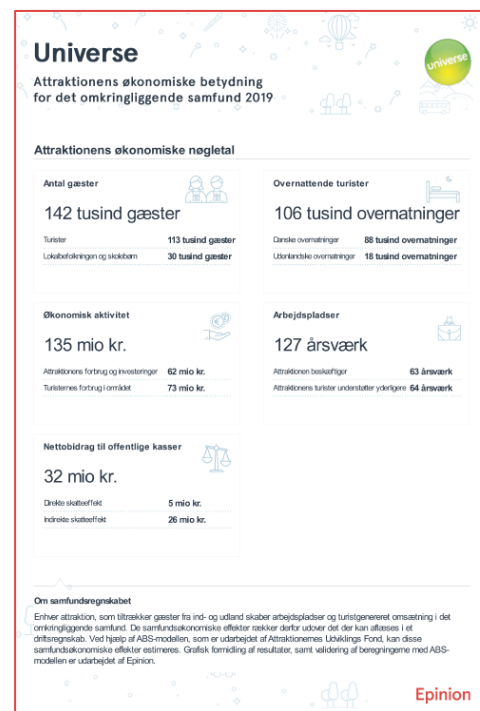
Universe

Attraktionens økonomiske betydning for det omkringliggende samfund 2019

universe

Attraktionens økonomiske nøgletal

Antal gæster

142 tusind gæster

| | |
|---|---|
| Turister | 113 tusind gæster |
| Lokalbefolkningen og skolebørn | 30 tusind gæster |

Overnattende turister

106 tusind overnatninger

| | |
|---|---|
| Danske overnatninger | 88 tusind overnatninger |
| Udenlandske overnatninger | 18 tusind overnatninger |

Økonomisk aktivitet

135 mio kr.

| | |
|---|---|
| Attraktionens forbrug og investeringer | 62 mio kr. |
| Turisternes forbrug i området | 73 mio kr. |

Arbejdspladser

127 årsværk

| | |
|---|---|
| Attraktionen beskæftiger | 63 årsværk |
| Attraktionens turister understøtter yderligere | 64 årsværk |

Nettobidrag til offentlige kasser

32 mio kr.

| | |
|---|---|
| Direkte skatteeffekt | 5 mio kr. |
| Indirekte skatteeffekt | 26 mio kr. |

Om samfundsregnskabet

Enhver attraktion, som tiltrækker gæster fra ind- og udland skaber arbejdspladser og turistgenereret omsætning i det omkringliggende samfund. De samfundsøkonomiske effekter rækker derfor udover det der kan aflæses i et driftsregnskab. Ved hjælp af ABS-modellen, som er udarbejdet af Attraktionernes Udviklings Fond, kan disse samfundsøkonomiske effekter estimeres. Grafisk formidling af resultater, samt validering af beregningerne med ABS-modellen er udarbejdet af Epinion.

Epinion